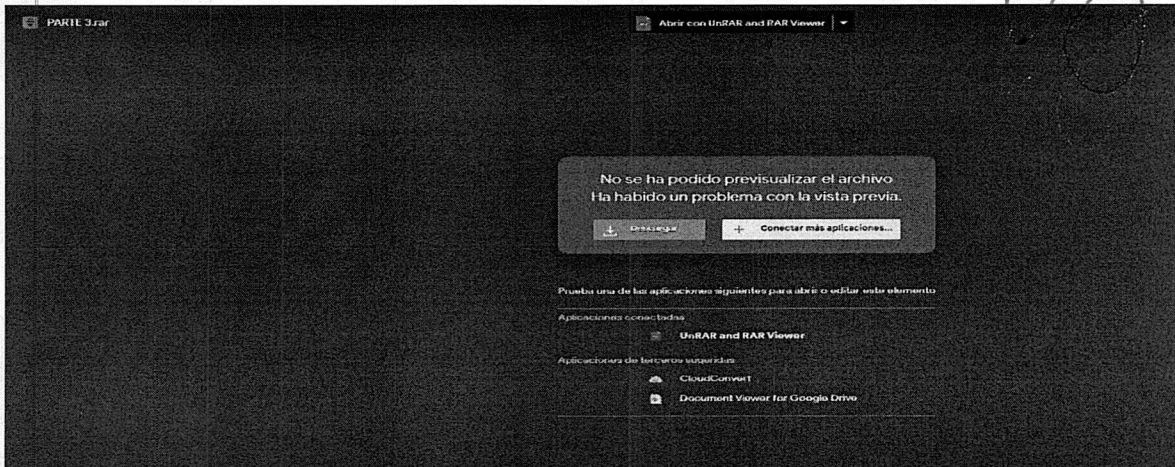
PARTE 3.rar

Abrir con UnRAR and RAR Viewer

No se ha podido previsualizar el archivo
Ha habido un problema con la vista previa.

Descargar

+ Conectar más aplicaciones...

Prueba una de las aplicaciones siguientes para abrir o editar este elemento

Aplicaciones conectadas

UnRAR and RAR Viewer

Aplicaciones de terceros sugeridas

CloudConvert

Document Viewer for Google Drive